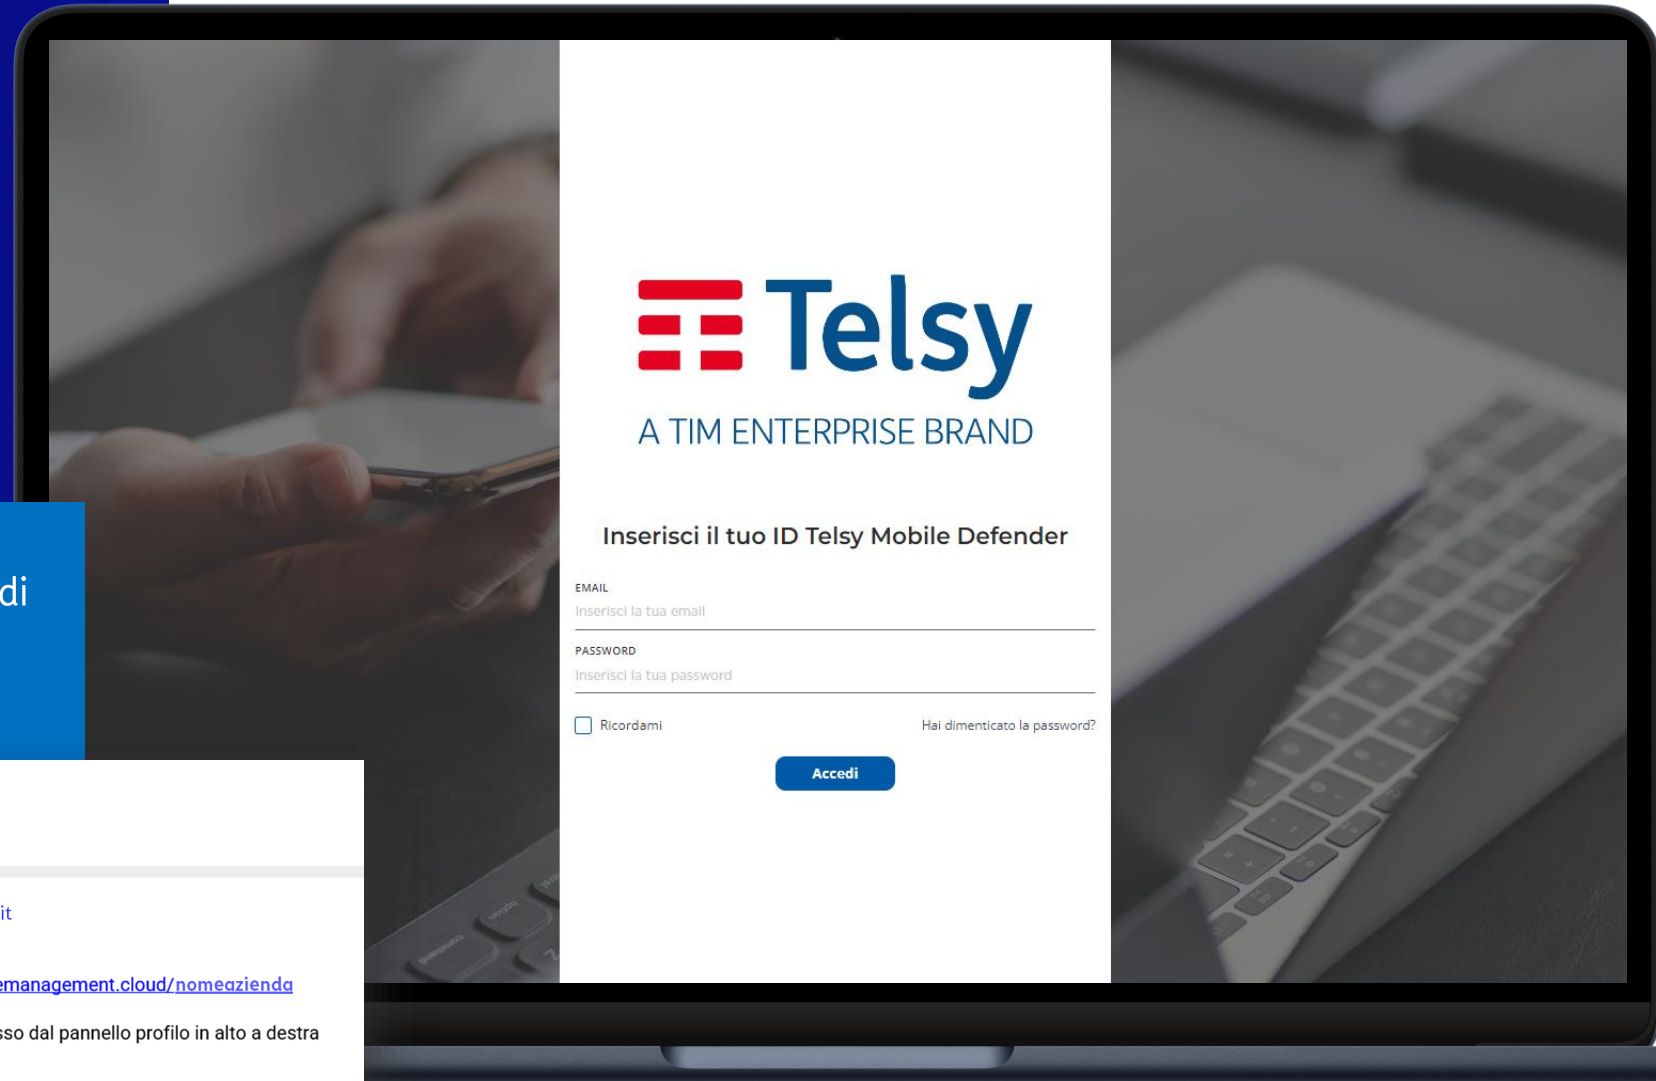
di

it

emanagement.cloud/nomeazienda

sso dal pannello profilo in alto a destra

Telsy
A TIM ENTERPRISE BRAND

Inserisci il tuo ID Telsy Mobile Defender

EMAIL
Inserisci la tua email

PASSWORD
Inserisci la tua password

Ricordami

Hai dimenticato la password?

Accedi